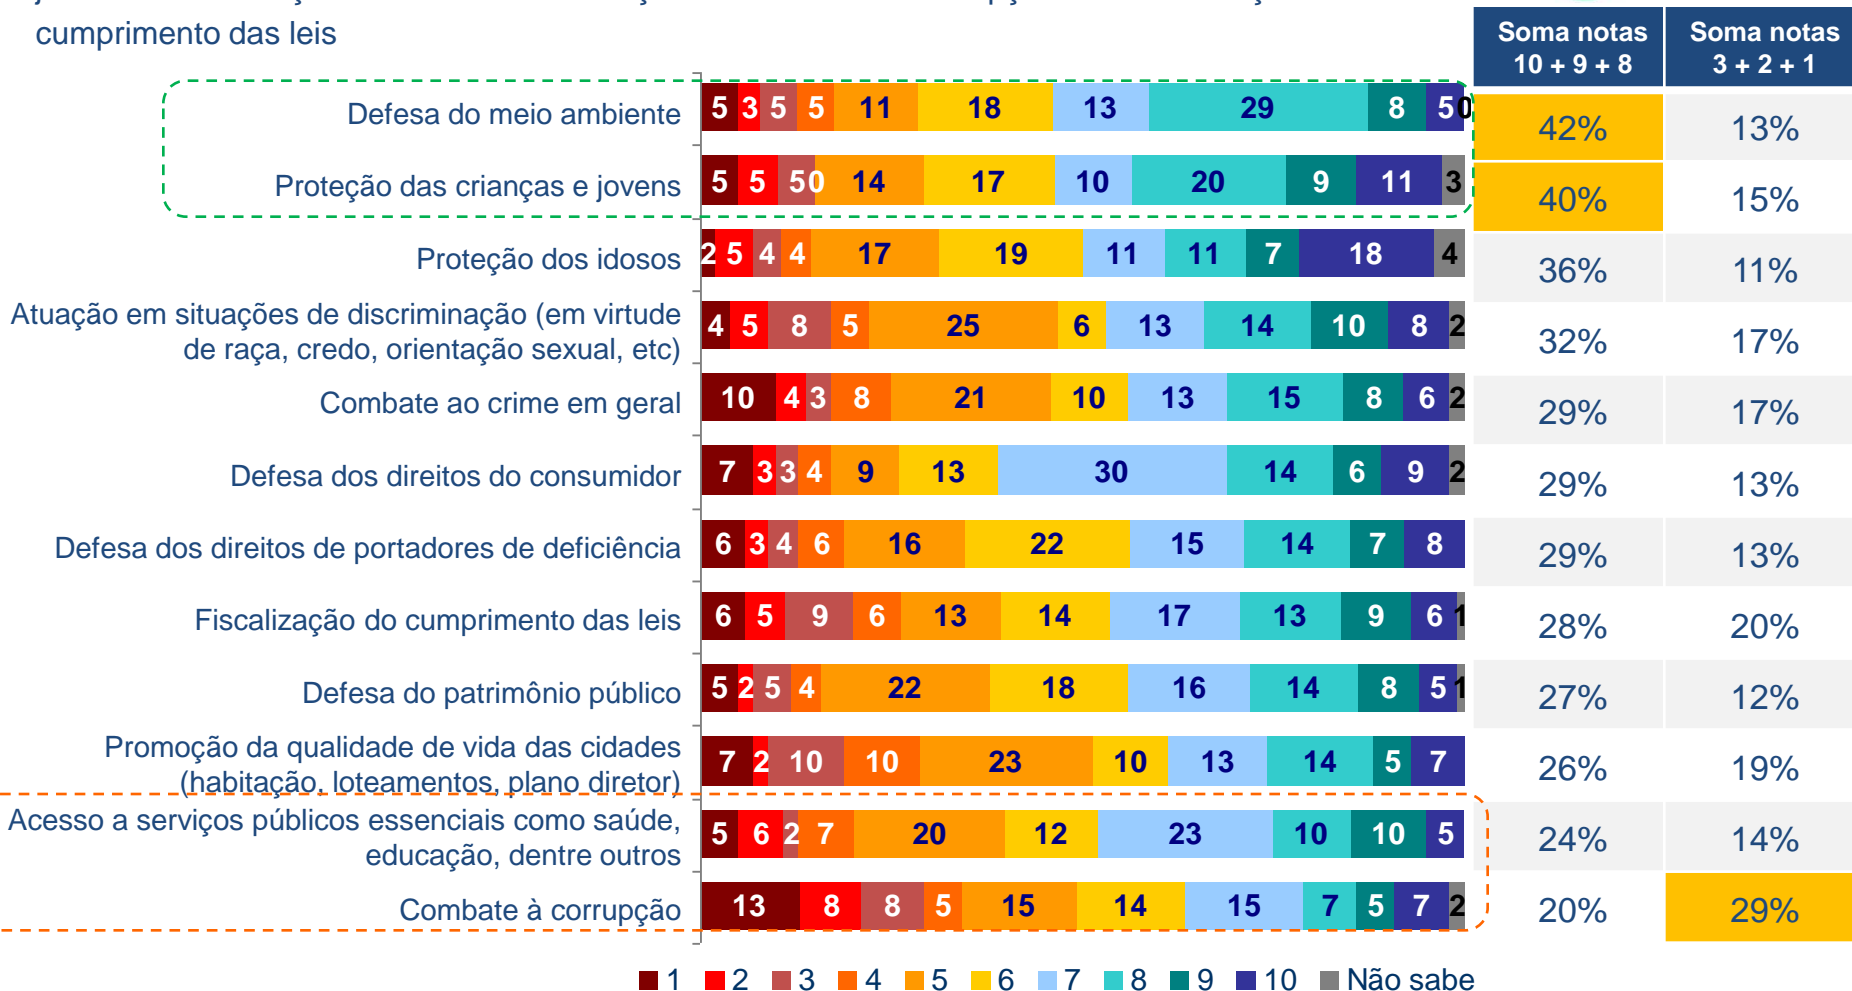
cumprimento das leis

| | Soma notas 10 + 9 + 8 | Soma notas 3 + 2 + 1 |
|---|---|---|
| Defesa do meio ambiente: 5 3 5 5 11 18 13 29 8 5 0 | 42% | 13% |
| Proteção das crianças e jovens: 5 5 5 0 14 17 10 20 9 11 3 | 40% | 15% |
| Proteção dos idosos: 2 5 4 4 17 19 11 11 7 18 4 | 36% | 11% |
| Atuação em situações de discriminação (em virtude de raça, credo, orientação sexual, etc): 4 5 8 5 25 6 13 14 10 8 2 | 32% | 17% |
| Combate ao crime em geral: 10 4 3 8 21 10 13 15 8 6 2 | 29% | 17% |
| Defesa dos direitos do consumidor: 7 3 3 4 9 13 30 14 6 9 2 | 29% | 13% |
| Defesa dos direitos de portadores de deficiência: 6 3 4 6 16 22 15 14 7 8 | 29% | 13% |
| Fiscalização do cumprimento das leis: 6 5 9 6 13 14 17 13 9 6 1 | 28% | 20% |
| Defesa do patrimônio público: 5 2 5 4 22 18 16 14 8 5 1 | 27% | 12% |
| Promoção da qualidade de vida das cidades (habitação, loteamentos, plano diretor): 7 2 10 10 23 10 13 14 5 7 | 26% | 19% |
| Acesso a serviços públicos essenciais como saúde, educação, dentre outros: 5 6 2 7 20 12 23 10 10 5 | 24% | 14% |
| Combate à corrupção: 13 8 8 5 15 14 15 7 5 7 2 | 20% | 29% |

1 2 3 4 5 6 7 8 9 10 Não sabe